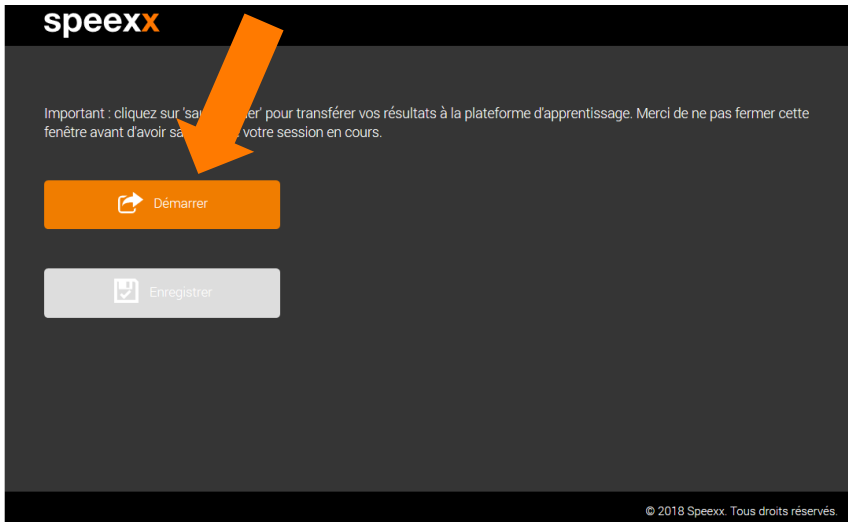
speexx

Important : cliquez sur 'sau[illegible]r' pour transférer vos résultats à la plateforme d'apprentissage. Merci de ne pas fermer cette fenêtre avant d'avoir sa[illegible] votre session en cours.

Démarrer

Enregistrer

© 2018 Speexx. Tous droits réservés.